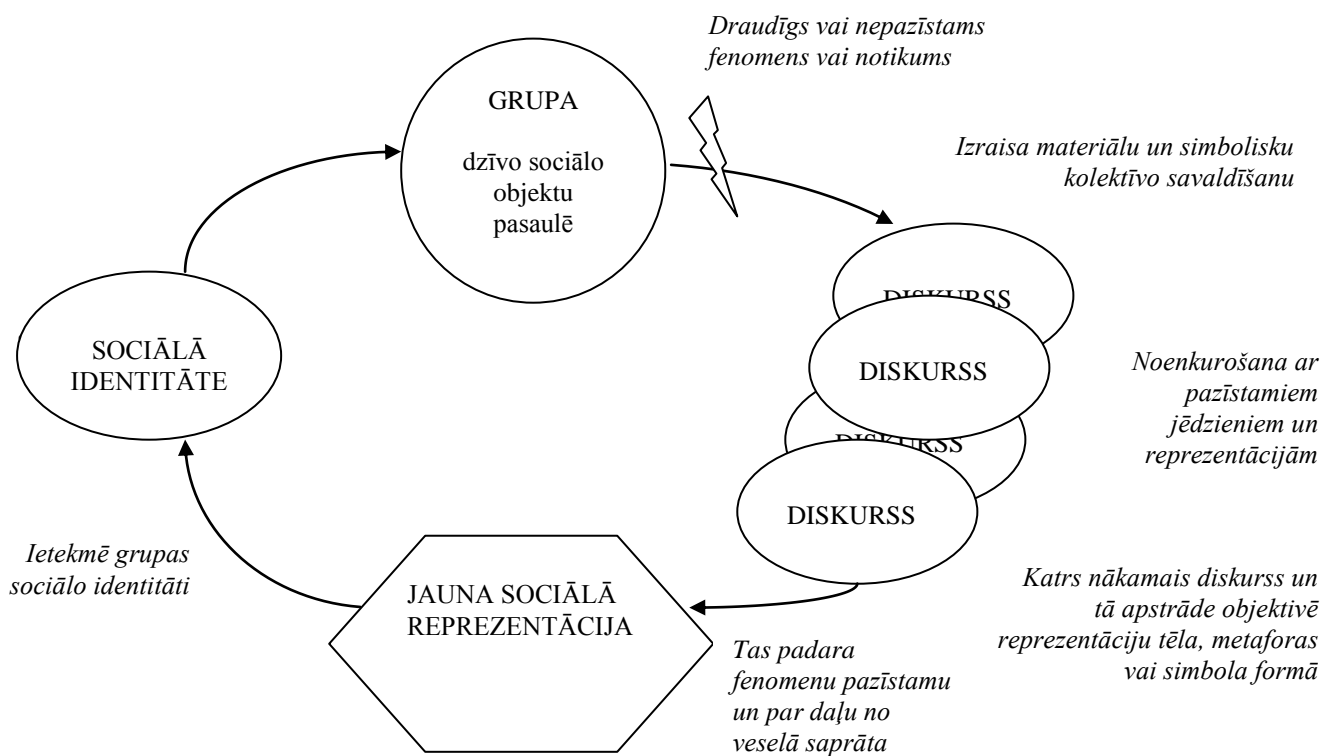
Draudīgs vai nepazīstams fenomens vai notikums

GRUPA

dzīvo sociālo objektu pasaulē

Izraisa materiālu un simbolisku kolektīvo savaldīšanu

DISKURSS

DISKURSS

Noenkurošana ar pazīstamiem jēdzieniem un reprezentācijām

DISKURSS

DISKURSS

SOCIĀLĀ IDENTITĀTE

Ietekmē grupas sociālo identitāti

JAUNA SOCIĀLĀ REPREZENTĀCIJA

Katrs nākamais diskurss un tā apstrāde objektivē reprezentāciju tēla, metaforas vai simbola formā

Tas padara fenomenu pazīstamu un par daļu no veselā saprāta